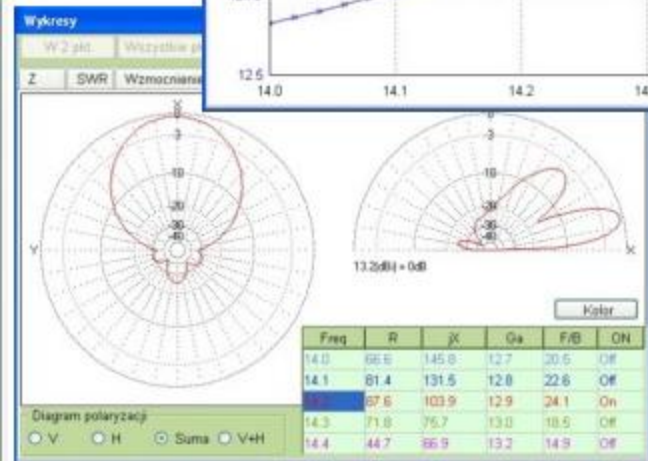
Wykresy

W 2 płt.

Wszystkie p

Z

SWR

Wzmocnienie

12.5

14.0

14.1

14.2

14

X

3

-10

-20

-30

-40

Y

X

3

-10

-20

-30

-40

X

13.2(dBi) = 0dB

Kolor

| Freq | R | jX | Ga | F/B | ON |
|---|---|---|---|---|---|
| 14.0 | 66.6 | 145.8 | 12.7 | 20.5 | Off |
| 14.1 | 81.4 | 131.5 | 12.8 | 22.6 | Off |
| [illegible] | 87.6 | 103.9 | 12.9 | 24.1 | On |
| 14.3 | 71.8 | 75.7 | 13.0 | 18.5 | Off |
| 14.4 | 44.7 | 66.9 | 13.2 | 14.9 | Off |

Diagram polaryzacji

V

H

Suma

V+H